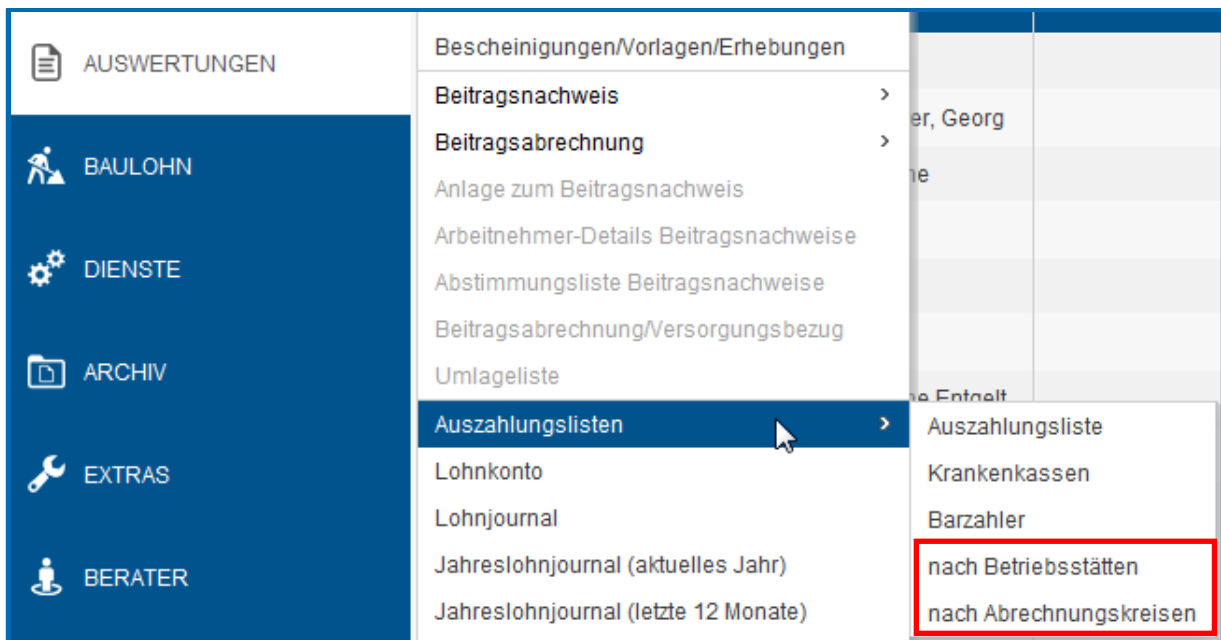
AUSWERTUNGEN

BAULOHN

DIENSTE

ARCHIV

EXTRAS

BERATER

Bescheinigungen/Vorlagen/Erhebungen

Beitragsnachweis >

Beitragsabrechnung >

Anlage zum Beitragsnachweis

Arbeitnehmer-Details Beitragsnachweise

Abstimmungsliste Beitragsnachweise

Beitragsabrechnung/Versorgungsbezug

Umlageliste

Auszahlungslisten >

Lohnkonto

Lohnjournal

Jahreslohnjournal (aktuelles Jahr)

Jahreslohnjournal (letzte 12 Monate)

er, Georg

ne

ne Entgelt

Auszahlungsliste

Krankenkassen

Barzahler

nach Betriebsstätten

nach Abrechnungskreisen